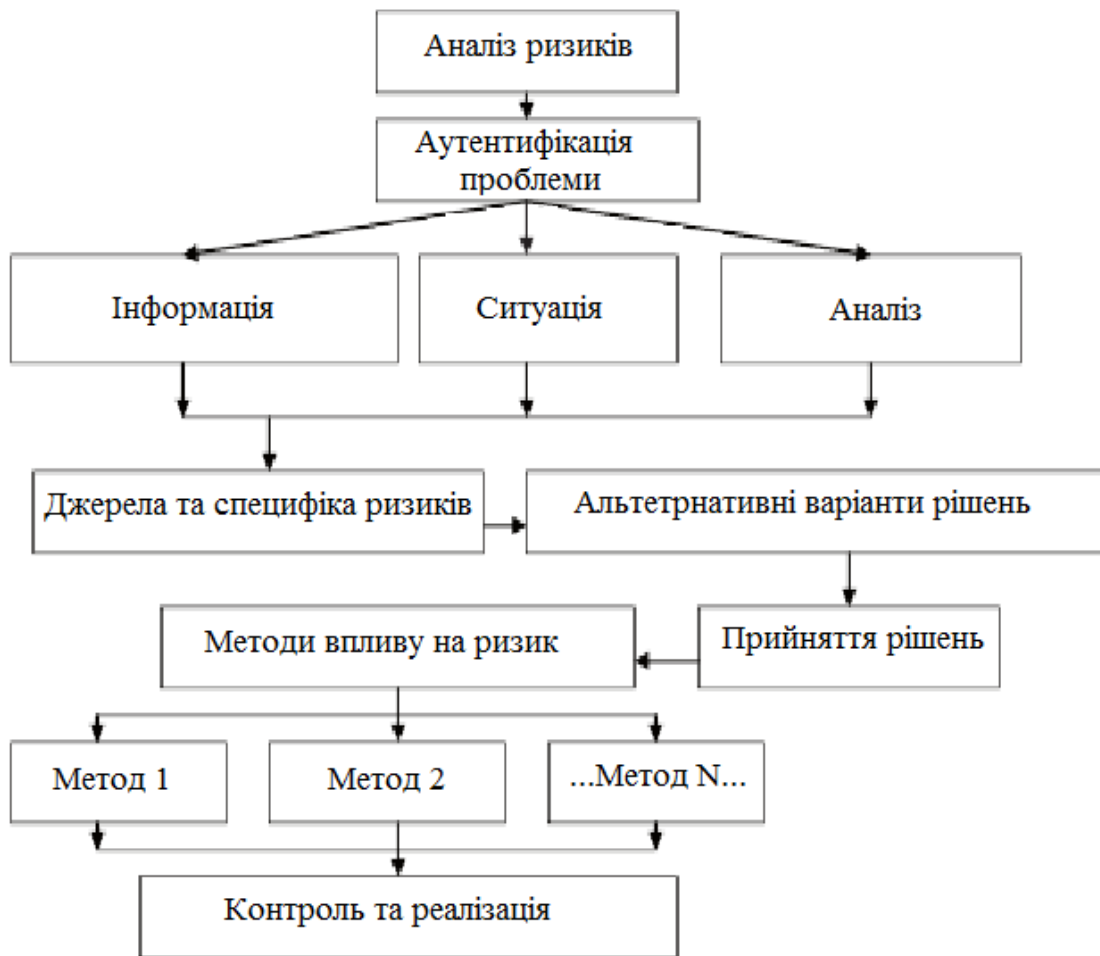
Аналіз ризиків

Аутентифікація проблеми

Інформація

Ситуація

Аналіз

Джерела та специфіка ризиків

Альтетрнативні варіанти рішень

Прийняття рішень

Методи впливу на ризик

Метод 1

Метод 2

...Метод N...

Контроль та реалізація